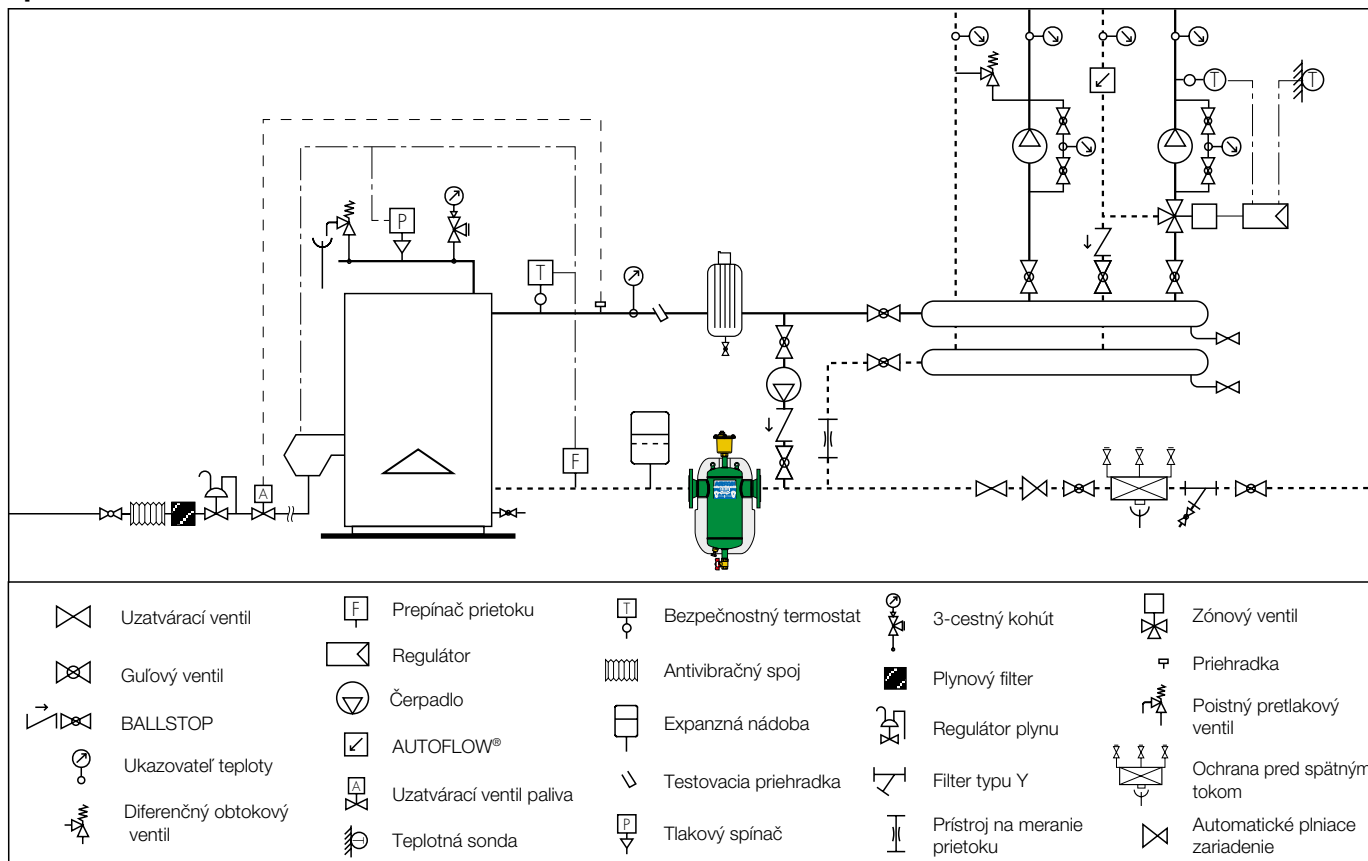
P
F
T
A
T
T
F
Uzatvárací ventil
Guľový ventil
BALLSTOP
Ukazovateľ teploty
Diferenčný obtokový ventil
Prepínač prietoku
Regulátor
Čerpadlo
AUTOFLOW®
Uzatvárací ventil paliva
Teplotná sonda
Bezpečnostný termostat
Antivibračný spoj
Expanzná nádoba
Testovacia priehradka
Tlakový spínač
3-cestný kohút
Plynový filter
Regulátor plynu
Filter typu Y
Prístroj na meranie prietoku
Zónový ventil
Priehradka
Poistný pretlakový ventil
Ochrana pred spätným tokom
Automatické plniace zariadenie